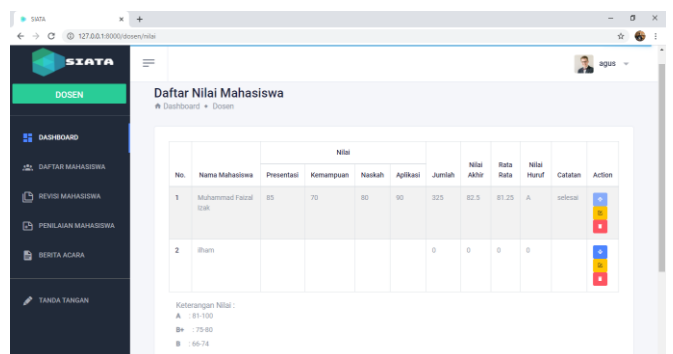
SIATA ×

127.0.0.1:8000/dosen/nilai

SIATA

agus

DOSEN

DASHBOARD

DAFTAR MAHASISWA

REVISI MAHASISWA

PENILAIAN MAHASISWA

BERITA ACARA

TANDA TANGAN

Daftar Nilai Mahasiswa

Dashboard • Dosen

| No. | Nama Mahasiswa | Nilai: Presentasi | Nilai: Kemampuan | Nilai: Naskah | Nilai: Aplikasi | Jumlah | Nilai Akhir | Rata Rata | Nilai Huruf | Catatan | Action |
|---|---|---|---|---|---|---|---|---|---|---|---|
| 1 | Muhammad Faizal Izak | 85 | 70 | 80 | 90 | 325 | 82.5 | 81.25 | A | selesai | |
| 2 | ilham | | | | | 0 | 0 | 0 | 0 | | |

Keterangan Nilai :
A : 81-100
B+ : 75-80
B : 66-74